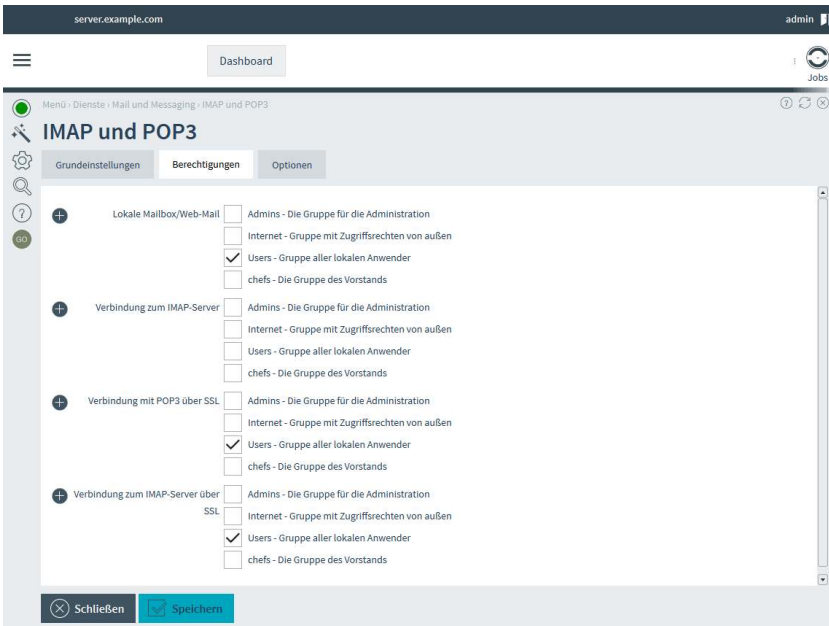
server.example.com

admin

Dashboard

Jobs

GO

Menü › Dienste › Mail und Messaging › IMAP und POP3

IMAP und POP3

Grundeinstellungen | Berechtigungen | Optionen

Lokale Mailbox/Web-Mail
Admins - Die Gruppe für die Administration
Internet - Gruppe mit Zugriffsrechten von außen
Users - Gruppe aller lokalen Anwender
chefs - Die Gruppe des Vorstands

Verbindung zum IMAP-Server
Admins - Die Gruppe für die Administration
Internet - Gruppe mit Zugriffsrechten von außen
Users - Gruppe aller lokalen Anwender
chefs - Die Gruppe des Vorstands

Verbindung mit POP3 über SSL
Admins - Die Gruppe für die Administration
Internet - Gruppe mit Zugriffsrechten von außen
Users - Gruppe aller lokalen Anwender
chefs - Die Gruppe des Vorstands

Verbindung zum IMAP-Server über SSL
Admins - Die Gruppe für die Administration
Internet - Gruppe mit Zugriffsrechten von außen
Users - Gruppe aller lokalen Anwender
chefs - Die Gruppe des Vorstands

Schließen
Speichern